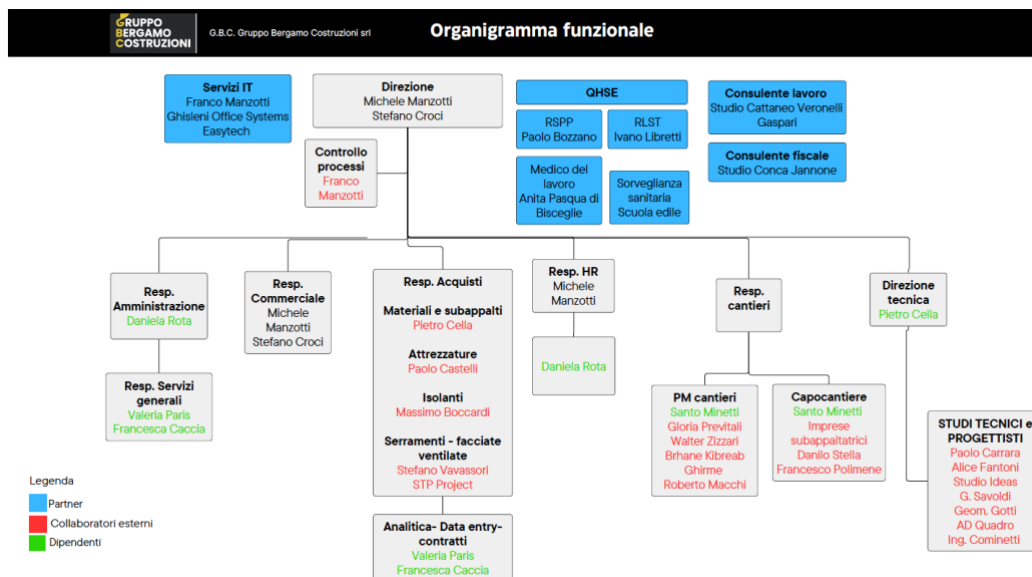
GRUPPO BERGAMO COSTRUZIONI

G.B.C. Gruppo Bergamo Costruzioni srl

Organigramma funzionale

Servizi IT
Franco Manzotti
Ghisleni Office Systems
Easytech

Direzione
Michele Manzotti
Stefano Croci

QHSE

RSPP
Paolo Bozzano

RLST
Ivano Libretti

Medico del lavoro
Anita Pasqua di Bisceglie

Sorveglianza sanitaria
Scuola edile

Consulente lavoro
Studio Cattaneo Veronelli Gaspari

Consulente fiscale
Studio Conca Jannone

Controllo processi
Franco Manzotti

Resp. Amministrazione
Daniela Rota

Resp. Servizi generali
Valeria Paris
Francesca Caccia

Resp. Commerciale
Michele Manzotti
Stefano Croci

Resp. Acquisti

Materiali e subappalti
Pietro Cella

Attrezzature
Paolo Castelli

Isolanti
Massimo Boccardi

Serramenti - facciate ventilate
Stefano Vavassori
STP Project

Analitica- Data entry- contratti
Valeria Paris
Francesca Caccia

Resp. HR
Michele Manzotti

Daniela Rota

Resp. cantieri

PM cantieri
Santo Minetti
Gloria Previtali
Walter Zizzari
Brhane Kibreab Ghirme
Roberto Macchi

Capocantiere
Santo Minetti
Imprese subappaltatrici
Danilo Stella
Francesco Polimene

Direzione tecnica
Pietro Cella

STUDI TECNICI e PROGETTISTI
Paolo Carrara
Alice Fantoni
Studio Ideas
G. Savoldi
Geom. Gotti
AD Quadro
Ing. Cominetti

Legenda
Partner
Collaboratori esterni
Dipendenti